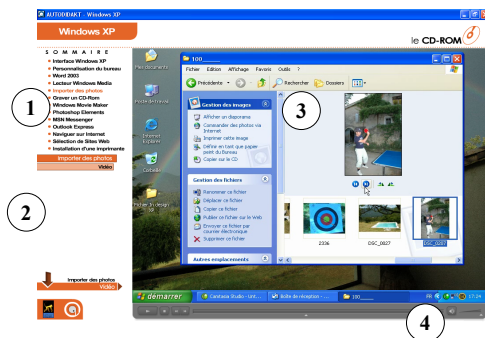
AUTODIDAKT - Windows XP

Windows XP

le CD-ROM

S O M M A I R E
Interface Windows XP
Personnalisation du bureau
Word 2003
Lecteur Windows Media
Importer des photos
Graver un CD-Rom
Windows Movie Maker
Photoshop Elements
MSN Messenger
Outlook Express
Naviguer sur Internet
Sélection de Sites Web
Installation d'une imprimante

Importer des photos
Vidéo

1

2

3

4

Importer des photos
Vidéo

Poste de travail

Internet Explorer

Corbeille

Fichier de design

100_____

Fichier Edition Affichage Favoris Outils ?

Précédente Rechercher Dossiers

Gestion des images
Afficher un diaporama
Commander des photos via Internet
Imprimer cette image
Définir en tant que papier peint du Bureau
Copier sur le CD

Gestion des fichiers
Renommer ce fichier
Déplacer ce fichier
Copier ce fichier
Publier ce fichier sur le Web
Envoyer ce fichier par courrier électronique
Supprimer ce fichier

Autres emplacements

2306

DSC_0827

DSC_0827

démarrer

Camtasia Studio - Unt...

Boîte de réception - ...

100_____

17:24